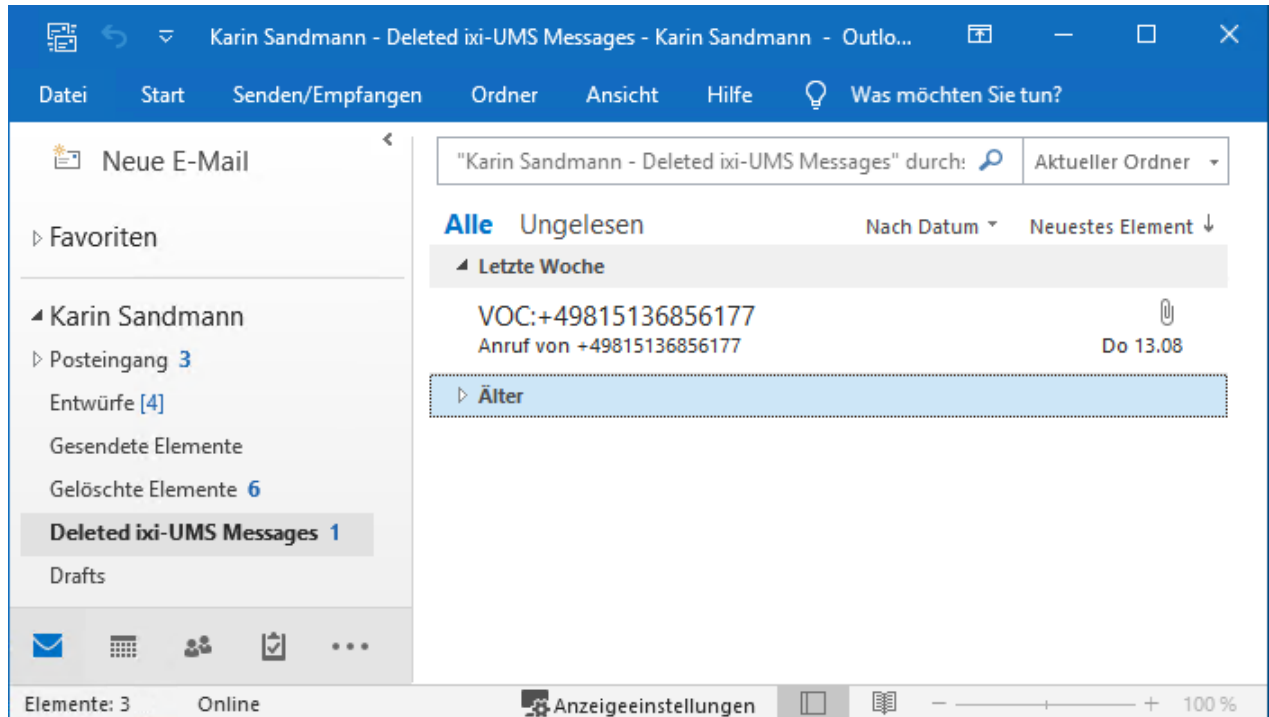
Karin Sandmann - Deleted ixi-UMS Messages - Karin Sandmann - Outlo...

Datei Start Senden/Empfangen Ordner Ansicht Hilfe Was möchten Sie tun?

Neue E-Mail

"Karin Sandmann - Deleted ixi-UMS Messages" durch:

Aktueller Ordner

Alle Ungelesen

Nach Datum

Neuestes Element ↓

Favoriten

Letzte Woche

Karin Sandmann

VOC:+49815136856177

Anruf von +49815136856177

Do 13.08

Posteingang 3

Älter

Entwürfe [4]

Gesendete Elemente

Gelöschte Elemente 6

Deleted ixi-UMS Messages 1

Drafts

Elemente: 3 Online

Anzeigeeinstellungen

100 %